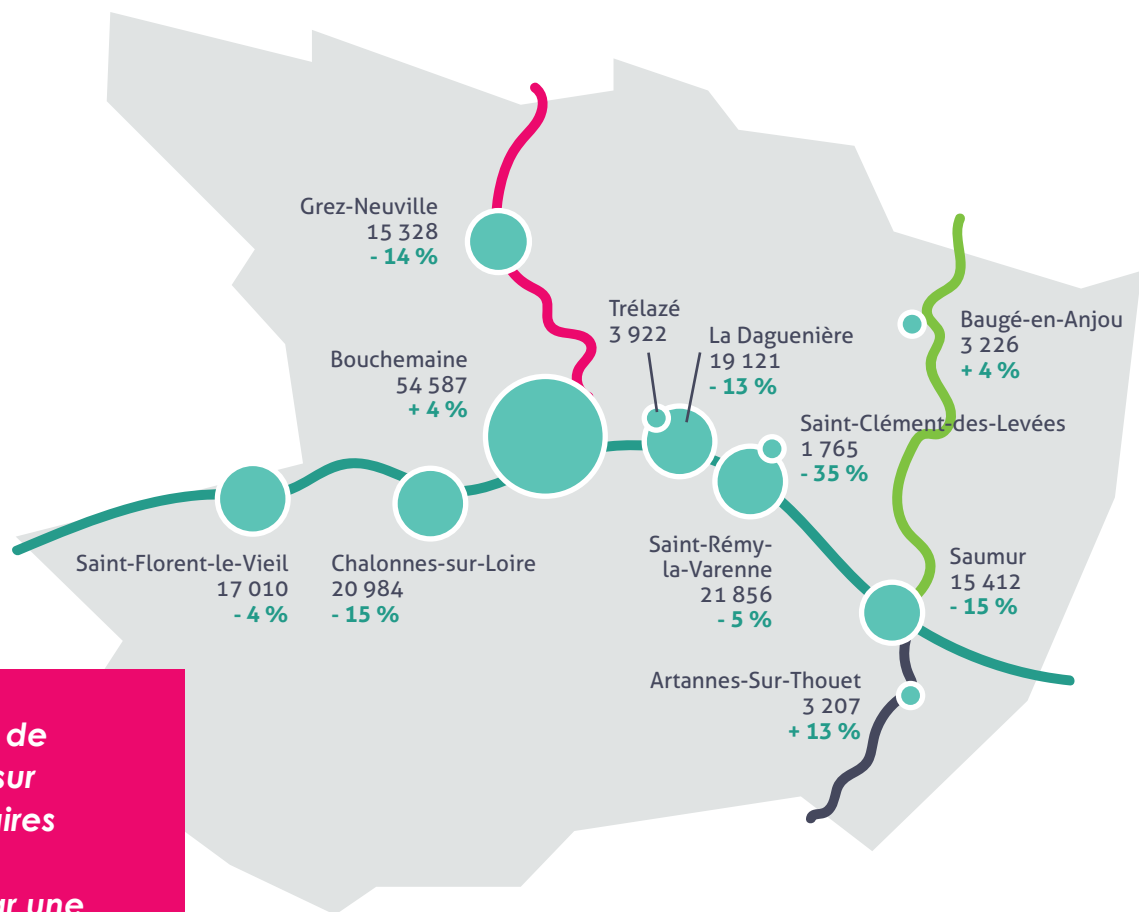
Grez-Neuville
15 328
- 14 %

Trélazé
3 922

La Daguenière
19 121
- 13 %

Baugé-en-Anjou
3 226
+ 4 %

Bouchemaine
54 587
+ 4 %

Saint-Clément-des-Levées
1 765
- 35 %

Saint-Florent-le-Vieil
17 010
- 4 %

Chalonnes-sur-Loire
20 984
- 15 %

Saint-Rémy-la-Varenne
21 856
- 5 %

Saumur
15 412
- 15 %

Artannes-Sur-Thouet
3 207
+ 13 %

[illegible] de
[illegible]sur
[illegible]ires
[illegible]r une